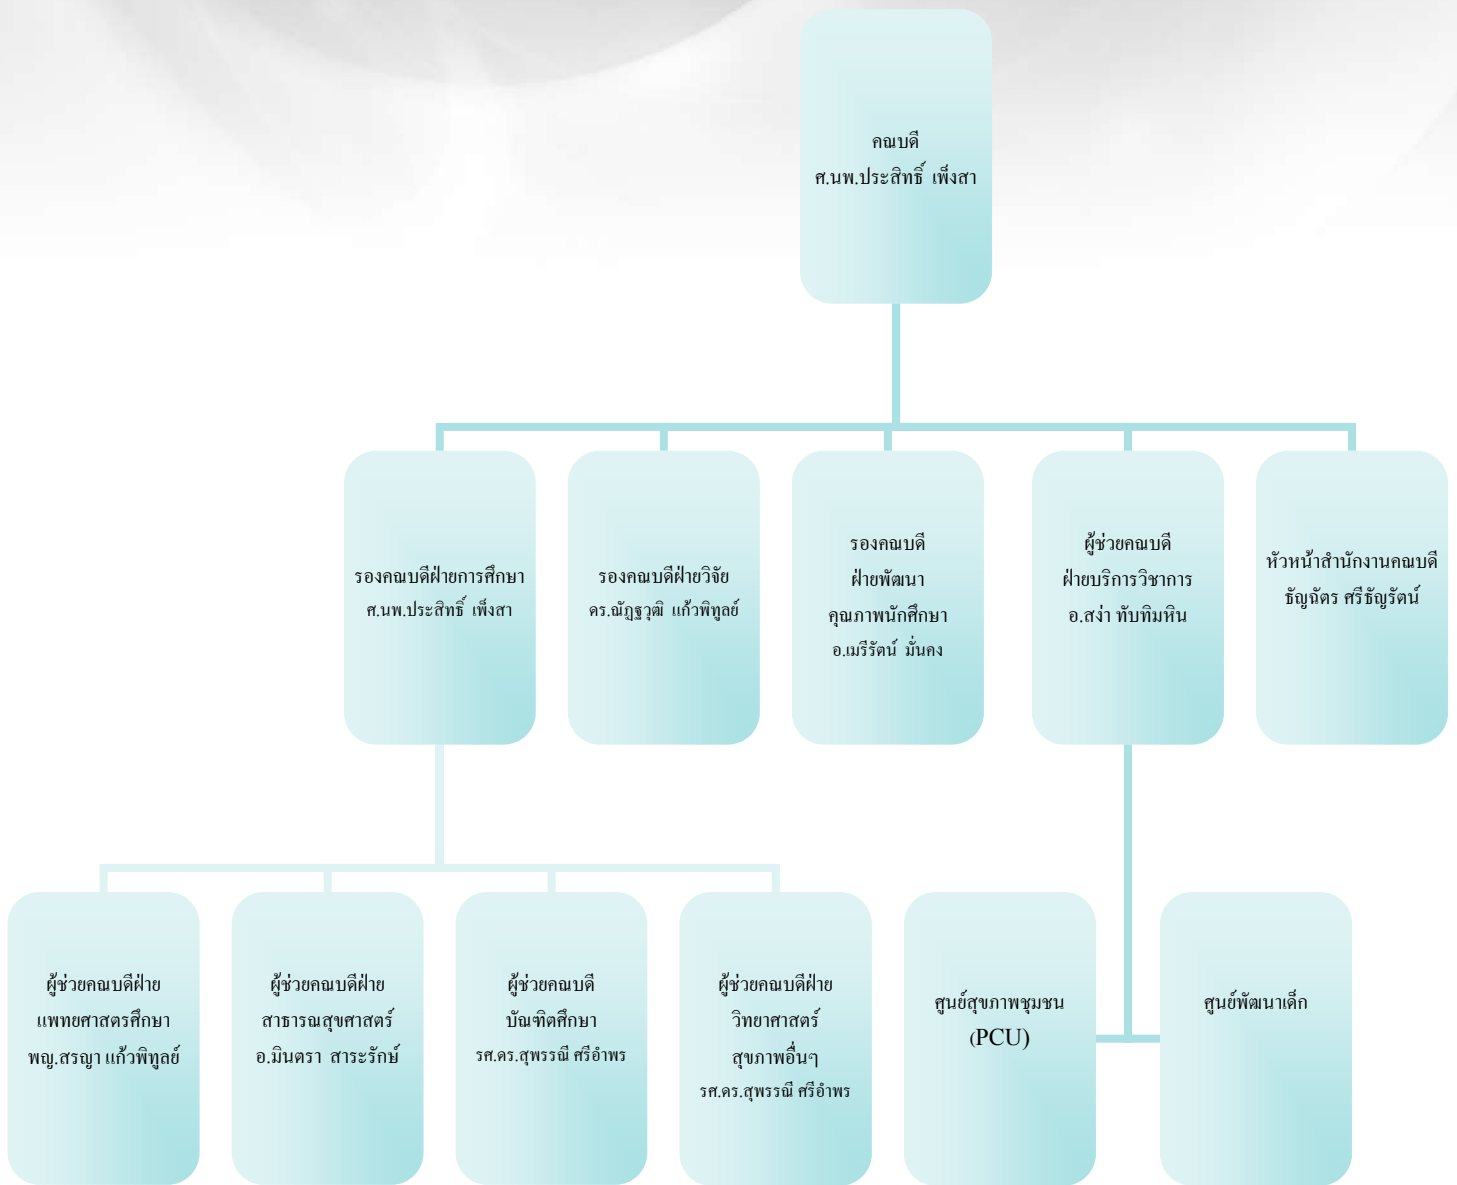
คณบดี
ศ.นพ.ประสิทธิ์ เพ็งสา

รองคณบดีฝ่ายการศึกษา
ศ.นพ.ประสิทธิ์ เพ็งสา

รองคณบดีฝ่ายวิจัย
ดร.ณัฏฐวุฒิ แก้วพิทูลย์

รองคณบดี
ฝ่ายพัฒนา
คุณภาพนักศึกษา
อ.เมรีรัตน์ มั่นคง

ผู้ช่วยคณบดี
ฝ่ายบริการวิชาการ
อ.สง่า ทับทิมหิน

หัวหน้าสำนักงานคณบดี
ธัญฉัตร ศรีธัญรัตน์

ผู้ช่วยคณบดีฝ่าย
แพทยศาสตรศึกษา
พญ.สรญา แก้วพิทูลย์

ผู้ช่วยคณบดีฝ่าย
สาธารณสุขศาสตร์
อ.มินตรา สาระรักษ์

ผู้ช่วยคณบดี
บัณฑิตศึกษา
รศ.ดร.สุพรรณี ศรีอำพร

ผู้ช่วยคณบดีฝ่าย
วิทยาศาสตร์
สุขภาพอื่นๆ
รศ.ดร.สุพรรณี ศรีอำพร

ศูนย์สุขภาพชุมชน
(PCU)

ศูนย์พัฒนาเด็ก